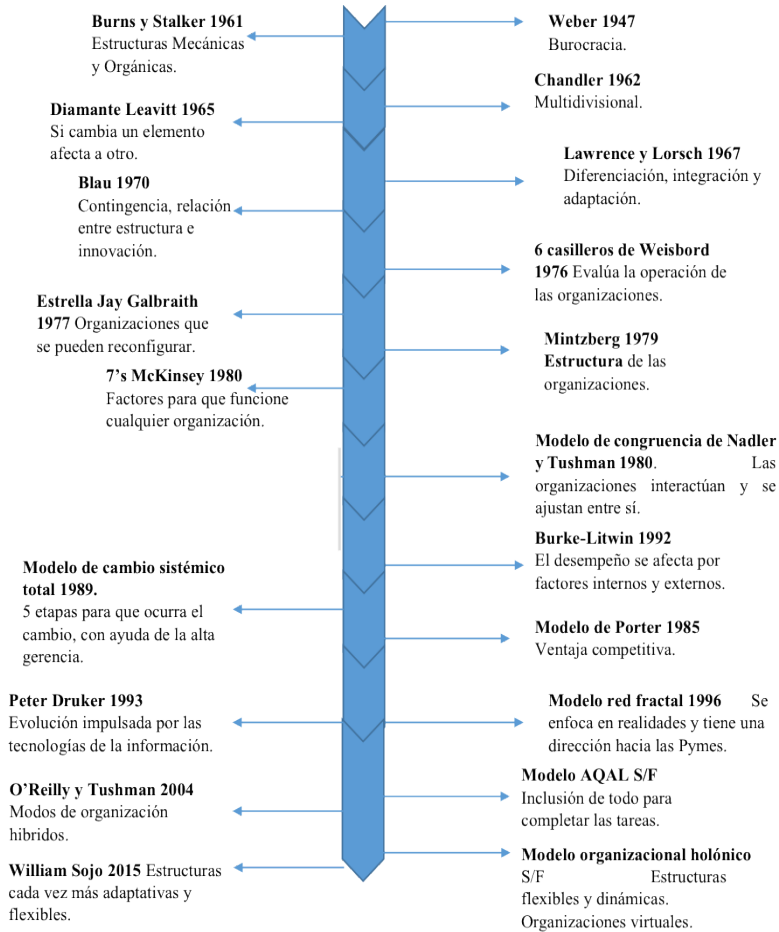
**Burns y Stalker 1961**
Estructuras Mecánicas y Orgánicas.

**Weber 1947**
Burocracia.

**Chandler 1962**
Multidivisional.

**Diamante Leavitt 1965**
Si cambia un elemento afecta a otro.

**Lawrence y Lorsch 1967**
Diferenciación, integración y adaptación.

**Blau 1970**
Contingencia, relación entre estructura e innovación.

**6 casilleros de Weisbord 1976** Evalúa la operación de las organizaciones.

**Estrella Jay Galbraith 1977** Organizaciones que se pueden reconfigurar.

**Mintzberg 1979**
**Estructura** de las organizaciones.

**7's McKinsey 1980**
Factores para que funcione cualquier organización.

**Modelo de congruencia de Nadler y Tushman 1980**. Las organizaciones interactúan y se ajustan entre sí.

**Burke-Litwin 1992**
El desempeño se afecta por factores internos y externos.

**Modelo de cambio sistémico total 1989.**
5 etapas para que ocurra el cambio, con ayuda de la alta gerencia.

**Modelo de Porter 1985**
Ventaja competitiva.

**Peter Druker 1993**
Evolución impulsada por las tecnologías de la información.

**Modelo red fractal 1996** Se enfoca en realidades y tiene una dirección hacia las Pymes.

**Modelo AQAL S/F**
Inclusión de todo para completar las tareas.

**O'Reilly y Tushman 2004**
Modos de organización hibridos.

**William Sojo 2015** Estructuras cada vez más adaptativas y flexibles.

**Modelo organizacional holónico** S/F Estructuras flexibles y dinámicas. Organizaciones virtuales.